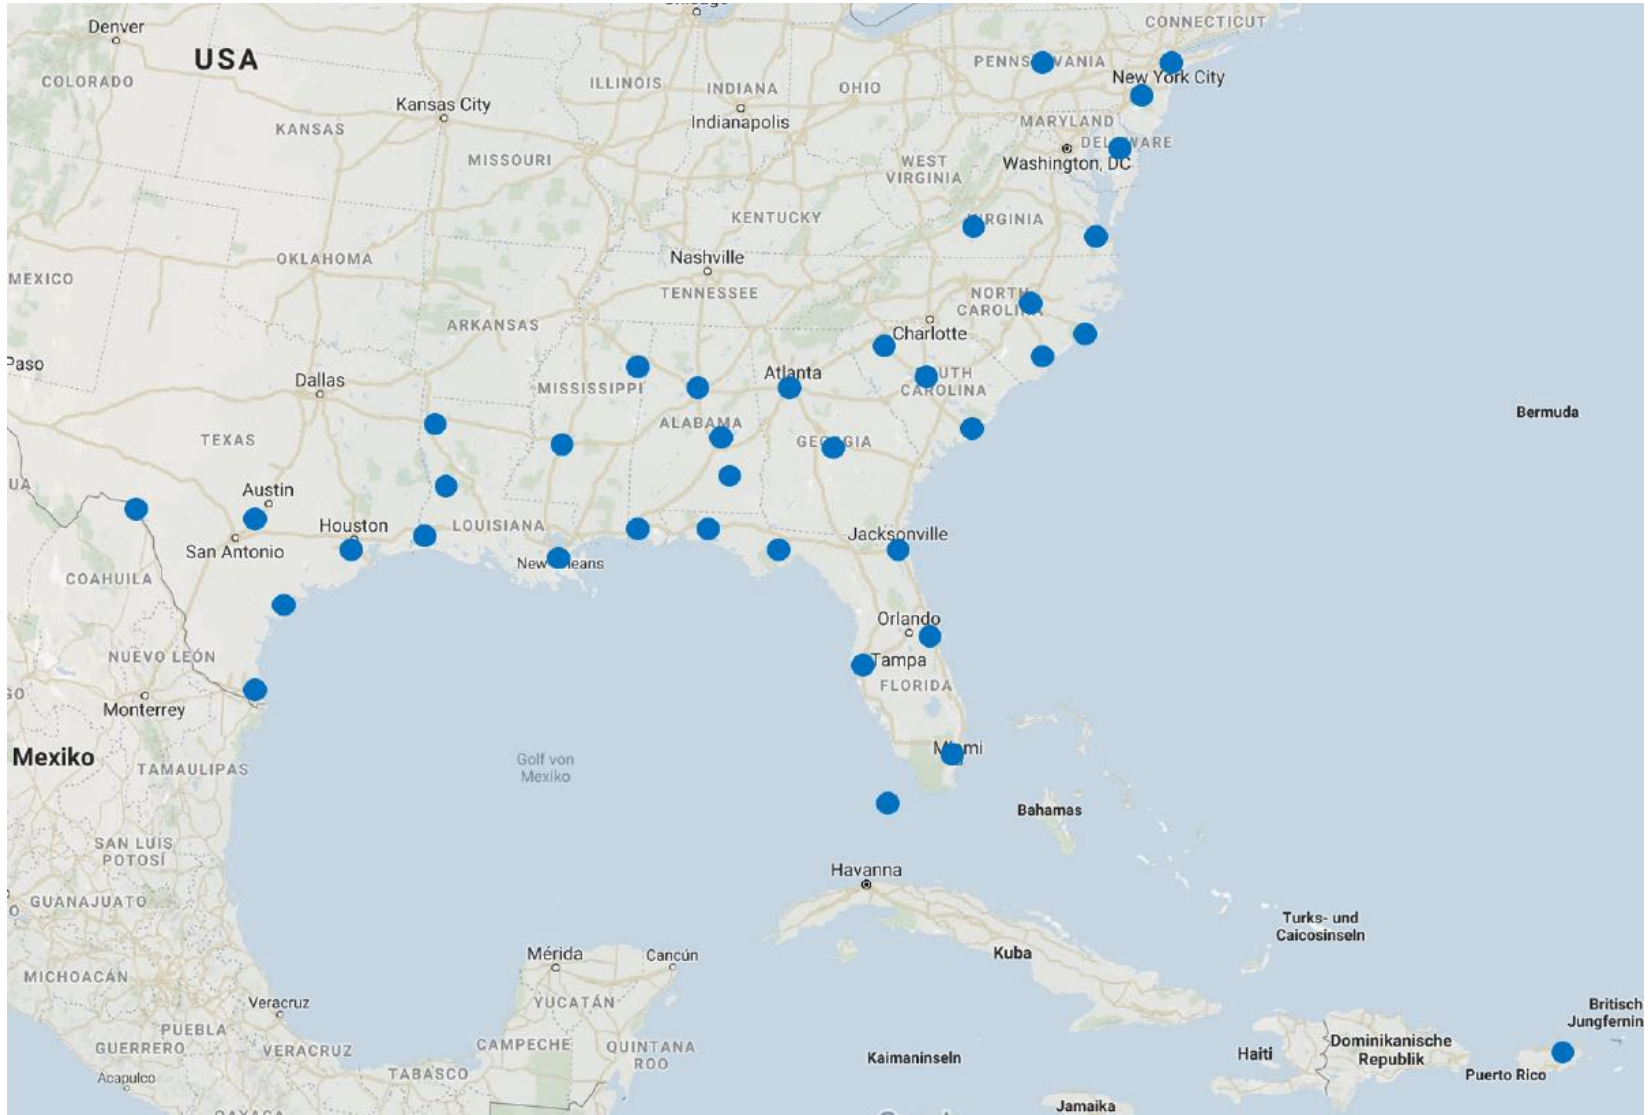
Denver
USA
COLORADO
KANSAS
Kansas City
ILLINOIS
INDIANA
Indianapolis
OHIO
PENNS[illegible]VANIA
CONNECTICUT
New York City
MARYLAND
DEL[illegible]WARE
Washington, DC
WEST VIRGINIA
MISSOURI
KENTUCKY
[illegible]RGINIA
OKLAHOMA
MEXICO
Nashville
TENNESSEE
NORTH CAROLI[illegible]
ARKANSAS
Charlotte
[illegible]Paso
Dallas
MISSISSIPPI
Atlanta
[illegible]UTH CAROLINA
ALABAMA
GEO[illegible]GIA
TEXAS
Bermuda
Austin
San Antonio
Houston
LOUISIANA
New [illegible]leans
Jacksonville
COAHUILA
Orlando
Tampa
FLORIDA
NUEVO LEÓN
Monterrey
Mexiko
TAMAULIPAS
Golf von Mexiko
M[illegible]mi
Bahamas
SAN LUIS POTOSÍ
Havanna
GUANAJUATO
Turks- und Caicosinseln
Mérida
Cancún
Kuba
MICHOACÁN
YUCATÁN
Veracruz
Britisch Jungfernin
PUEBLA
GUERRERO
VERACRUZ
CAMPECHE
QUINTANA ROO
Kaimaninseln
Haiti
Dominikanische Republik
Puerto Rico
Acapulco
TABASCO
Jamaika